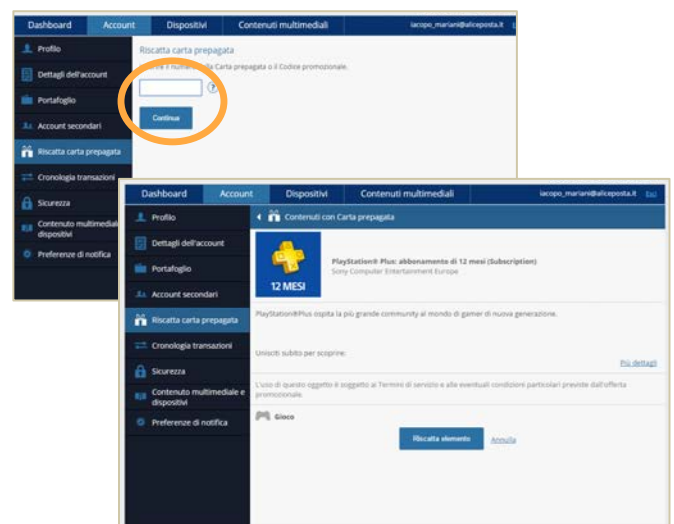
Dashboard Account Dispositivi Contenuti multimediali iacopo_mariani@aliceposta.it

Profilo
Dettagli dell'account
Portafoglio
Account secondari
Riscatta carta prepagata
Cronologia transazioni
Sicurezza
Contenuto multimediale e dispositivi
Preferenze di notifica

Riscatta carta prepagata

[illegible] il numero della Carta prepagata o il Codice promozionale.

Continua

Dashboard Account Dispositivi Contenuti multimediali iacopo_mariani@aliceposta.it Esci

Profilo
Dettagli dell'account
Portafoglio
Account secondari
Riscatta carta prepagata
Cronologia transazioni
Sicurezza
Contenuto multimediale e dispositivi
Preferenze di notifica

Contenuti con Carta prepagata

12 MESI

PlayStation® Plus: abbonamento di 12 mesi (Subscription)
Sony Computer Entertainment Europe

PlayStation®Plus ospita la più grande community al mondo di gamer di nuova generazione.

Unisciti subito per scoprire.

Più dettagli

L'uso di questo oggetto è soggetto ai Termini di servizio e alle eventuali condizioni particolari previste dall'offerta promozionale.

Gioco

Riscatta elemento Annulla